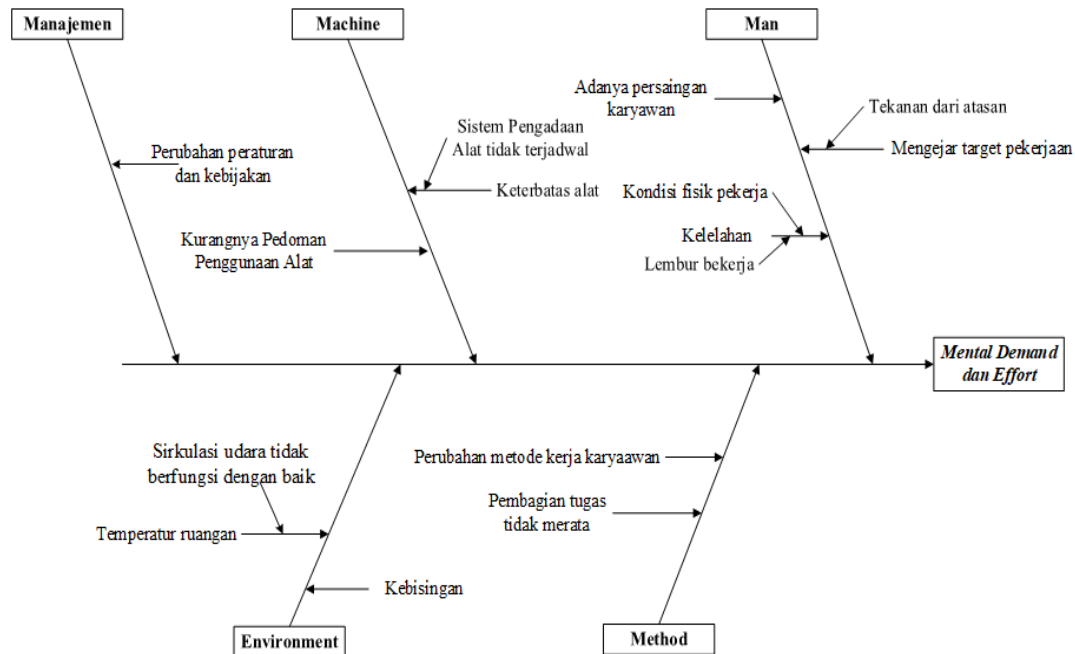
Manajemen

Machine

Man

Adanya persaingan karyawan

Tekanan dari atasan

Mengejar target pekerjaan

Sistem Pengadaan Alat tidak terjadwal

Perubahan peraturan dan kebijakan

Keterbatas alat

Kondisi fisik pekerja

Kelelahan

Lembur bekerja

Kurangnya Pedoman Penggunaan Alat

Mental Demand dan Effort

Sirkulasi udara tidak berfungsi dengan baik

Perubahan metode kerja karyaawan

Pembagian tugas tidak merata

Temperatur ruangan

Kebisingan

Environment

Method